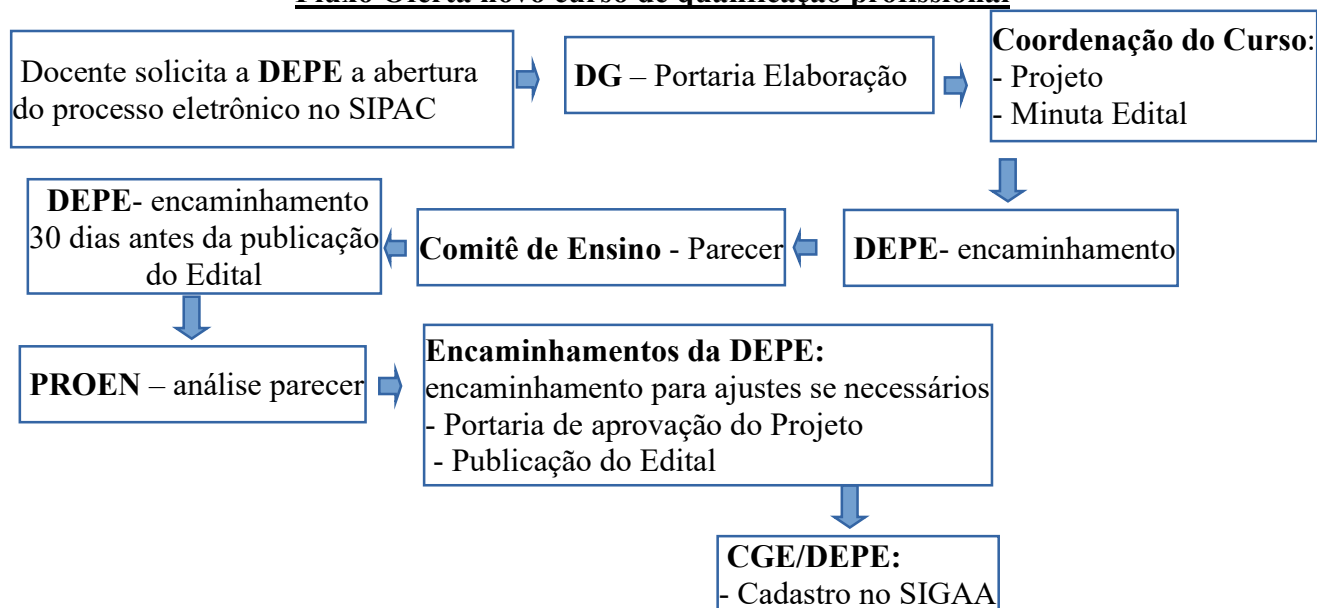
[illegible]

Docente solicita a **DEPE** a abertura do processo eletrônico no SIPAC

**DG** – Portaria Elaboração

**Coordenação do Curso**:
- Projeto
- Minuta Edital

**DEPE**- encaminhamento

**Comitê de Ensino** - Parecer

**DEPE**- encaminhamento 30 dias antes da publicação do Edital

**PROEN** – análise parecer

**Encaminhamentos da DEPE:**
encaminhamento para ajustes se necessários
- Portaria de aprovação do Projeto
- Publicação do Edital

**CGE/DEPE:**
- Cadastro no SIGAA